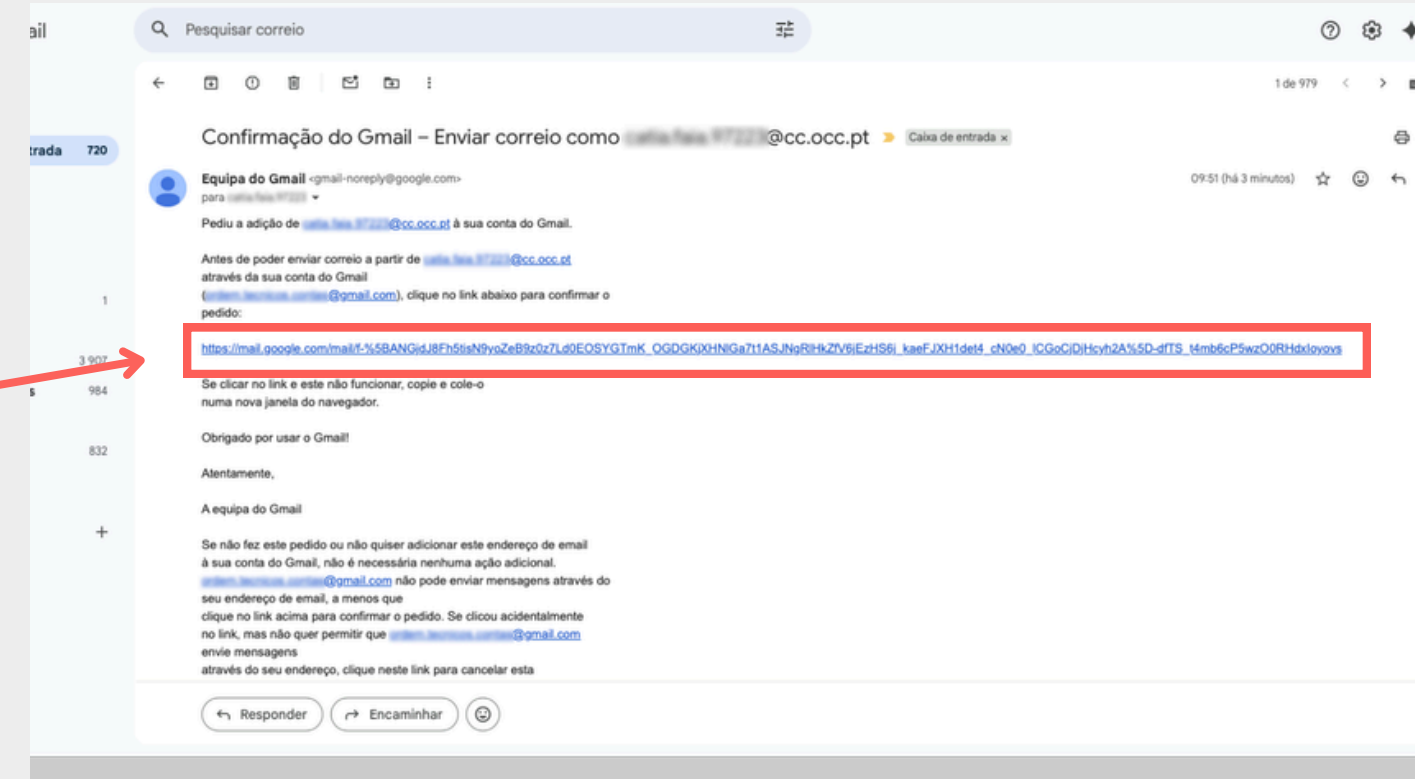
ail

Pesquisar correio

trada 720

1

3 907

s 984

832

+

1 de 979

Confirmação do Gmail – Enviar correio como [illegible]@cc.occ.pt Caixa de entrada ×

Equipa do Gmail <gmail-noreply@google.com>
para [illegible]

09:51 (há 3 minutos)

Pediu a adição de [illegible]@cc.occ.pt à sua conta do Gmail.

Antes de poder enviar correio a partir de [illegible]@cc.occ.pt através da sua conta do Gmail ([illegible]@gmail.com), clique no link abaixo para confirmar o pedido:

https://mail.google.com/mail/f-%5BANGjdJ8Fh5tisN9yoZeB9z0z7Ld0EOSYGTmK_OGDGKiXHNIGa7t1ASJNgRIHkZfV6jEzHS6j_kaeFJXH1det4_cN0e0_lCGoCjDjHcyh2A%5D-dfTS_t4mb6cP5wzO0RHdxloyovs

Se clicar no link e este não funcionar, copie e cole-o numa nova janela do navegador.

Obrigado por usar o Gmail!

Atentamente,

A equipa do Gmail

Se não fez este pedido ou não quiser adicionar este endereço de email à sua conta do Gmail, não é necessária nenhuma ação adicional. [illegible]@gmail.com não pode enviar mensagens através do seu endereço de email, a menos que clique no link acima para confirmar o pedido. Se clicou acidentalmente no link, mas não quer permitir que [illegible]@gmail.com envie mensagens através do seu endereço, clique neste link para cancelar esta

Responder

Encaminhar